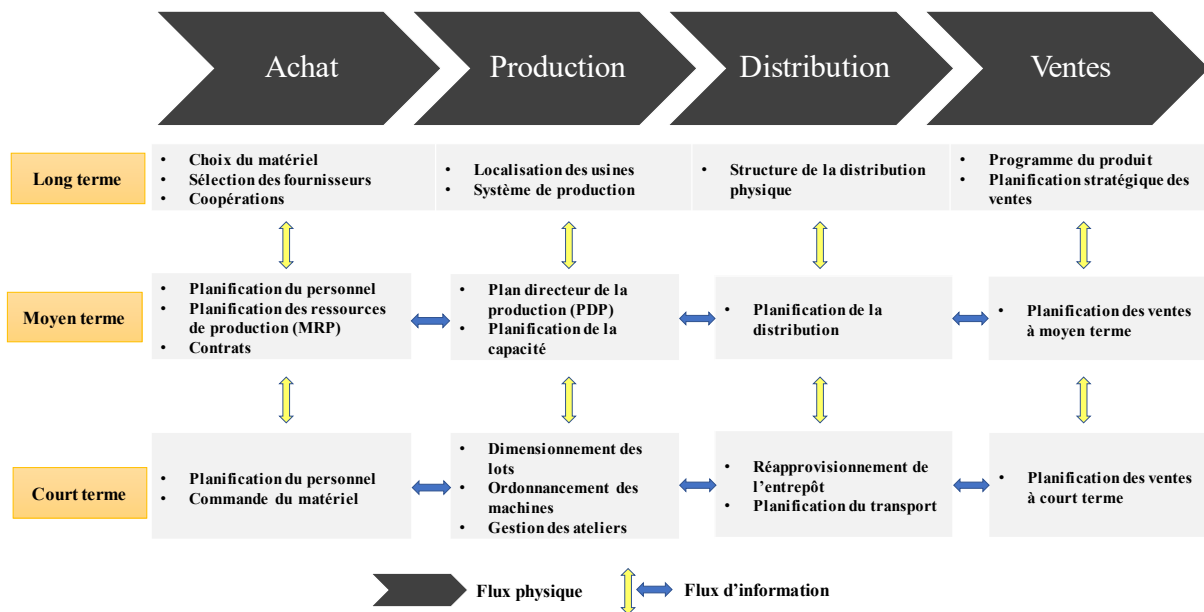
Achat

Production

Distribution

Ventes

Long terme

- Choix du matériel
- Sélection des fournisseurs
- Coopérations

- Localisation des usines
- Système de production

- Structure de la distribution physique

- Programme du produit
- Planification stratégique des ventes

Moyen terme

- Planification du personnel
- Planification des ressources de production (MRP)
- Contrats

- Plan directeur de la production (PDP)
- Planification de la capacité

- Planification de la distribution

- Planification des ventes à moyen terme

Court terme

- Planification du personnel
- Commande du matériel

- Dimensionnement des lots
- Ordonnancement des machines
- Gestion des ateliers

- Réapprovisionnement de l'entrepôt
- Planification du transport

- Planification des ventes à court terme

Flux physique

Flux d'information